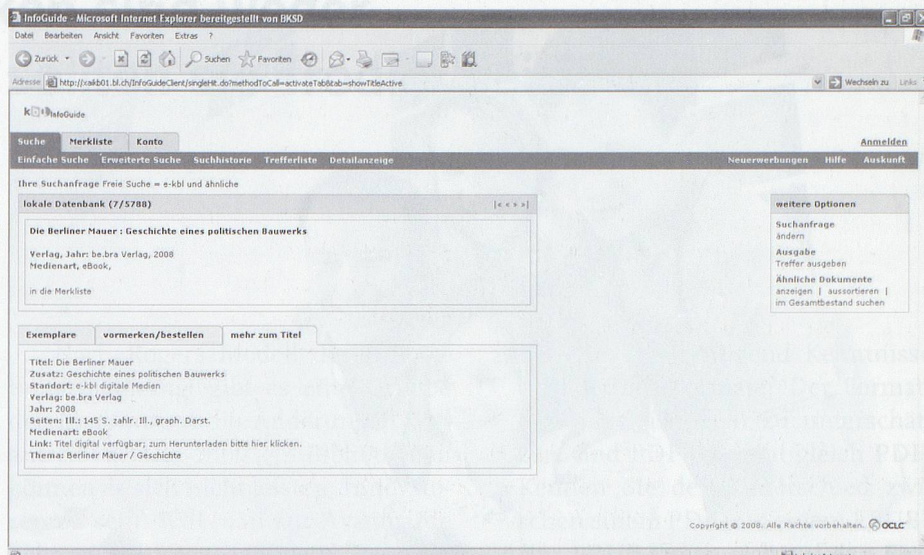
InfoGuide - Microsoft Internet Explorer bereitgestellt von BKSD

Datei Bearbeiten Ansicht Favoriten Extras ?

Zurück Suchen Favoriten

Adresse http://xakb01.bl.ch/InfoGuideClient/singleHit.do?methodToCall=activateTab&tab=showTitleActive

Wechseln zu Links

InfoGuide

Suche Merkliste Konto

Anmelden

Einfache Suche Erweiterte Suche Suchhistorie Trefferliste Detailanzeige

Neuerwerbungen Hilfe Auskunft

Ihre Suchanfrage Freie Suche = e-kbl und ähnliche

lokale Datenbank (7/5788)

Die Berliner Mauer : Geschichte eines politischen Bauwerks

Verlag, Jahr: be.bra Verlag, 2008
Medienart, eBook,

in die Merkliste

weitere Optionen

Suchanfrage
ändern

Ausgabe
Treffer ausgeben

Ähnliche Dokumente
anzeigen | aussortieren | im Gesamtbestand suchen

Exemplare vormerken/bestellen mehr zum Titel

Titel: Die Berliner Mauer
Zusatz: Geschichte eines politischen Bauwerks
Standort: e-kbl digitale Medien
Verlag: be.bra Verlag
Jahr: 2008
Seiten: Ill.: 145 S. zahlr. Ill., graph. Darst.
Medienart: eBook
Link: Titel digital verfügbar; zum Herunterladen bitte hier klicken.
Thema: Berliner Mauer / Geschichte

Copyright © 2008. Alle Rechte vorbehalten. OCLC